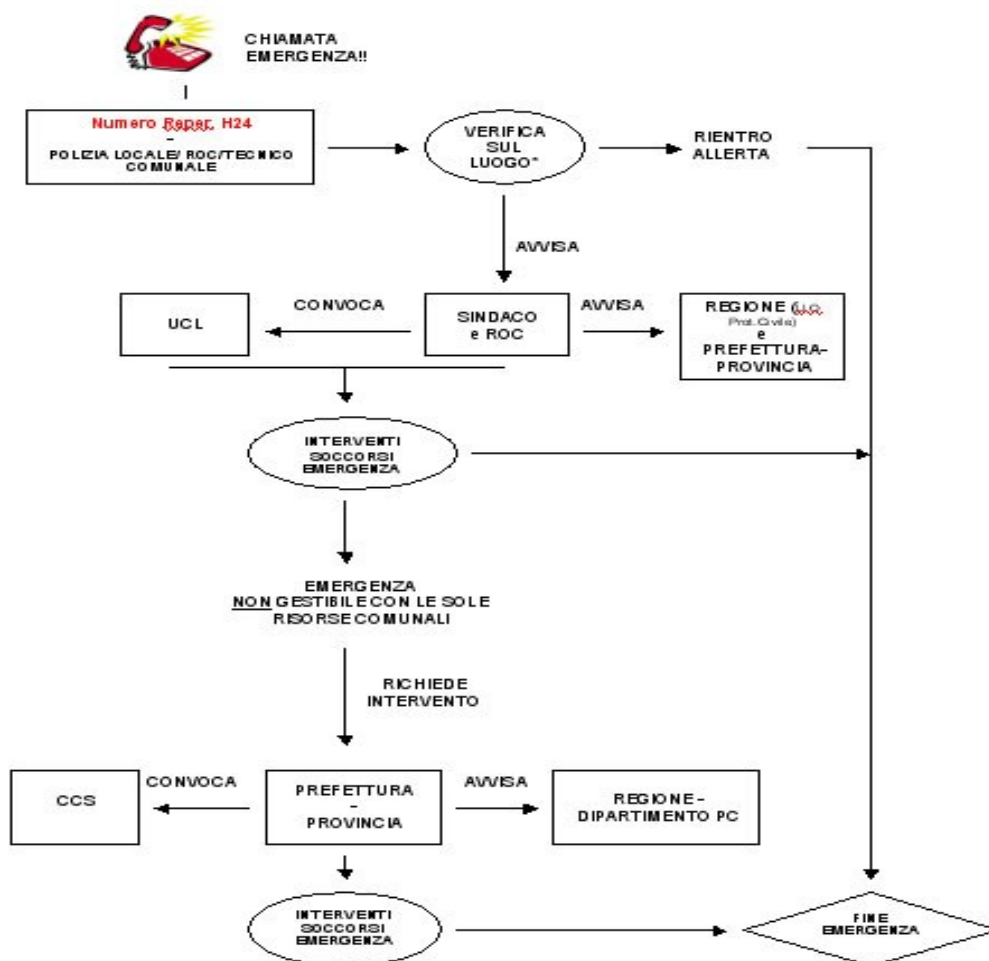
CHIAMATA EMERGENZA!!

Numero Reper. H24
-
POLIZIA LOCALE/ ROC/TECNICO COMUNALE

VERIFICA SUL LUOGO*

RIENTRO ALLERTA

AVVISA

UCL

CONVOCA

SINDACO e ROC

AVVISA

REGIONE (U.O. Prot.Civile) e PREFETTURA-PROVINCIA

INTERVENTI SOCCORSI EMERGENZA

EMERGENZA NON GESTIBILE CON LE SOLE RISORSE COMUNALI

RICHIEDE INTERVENTO

CCS

CONVOCA

PREFETTURA - PROVINCIA

AVVISA

REGIONE - DIPARTIMENTO PC

INTERVENTI SOCCORSI EMERGENZA

FINE EMERGENZA